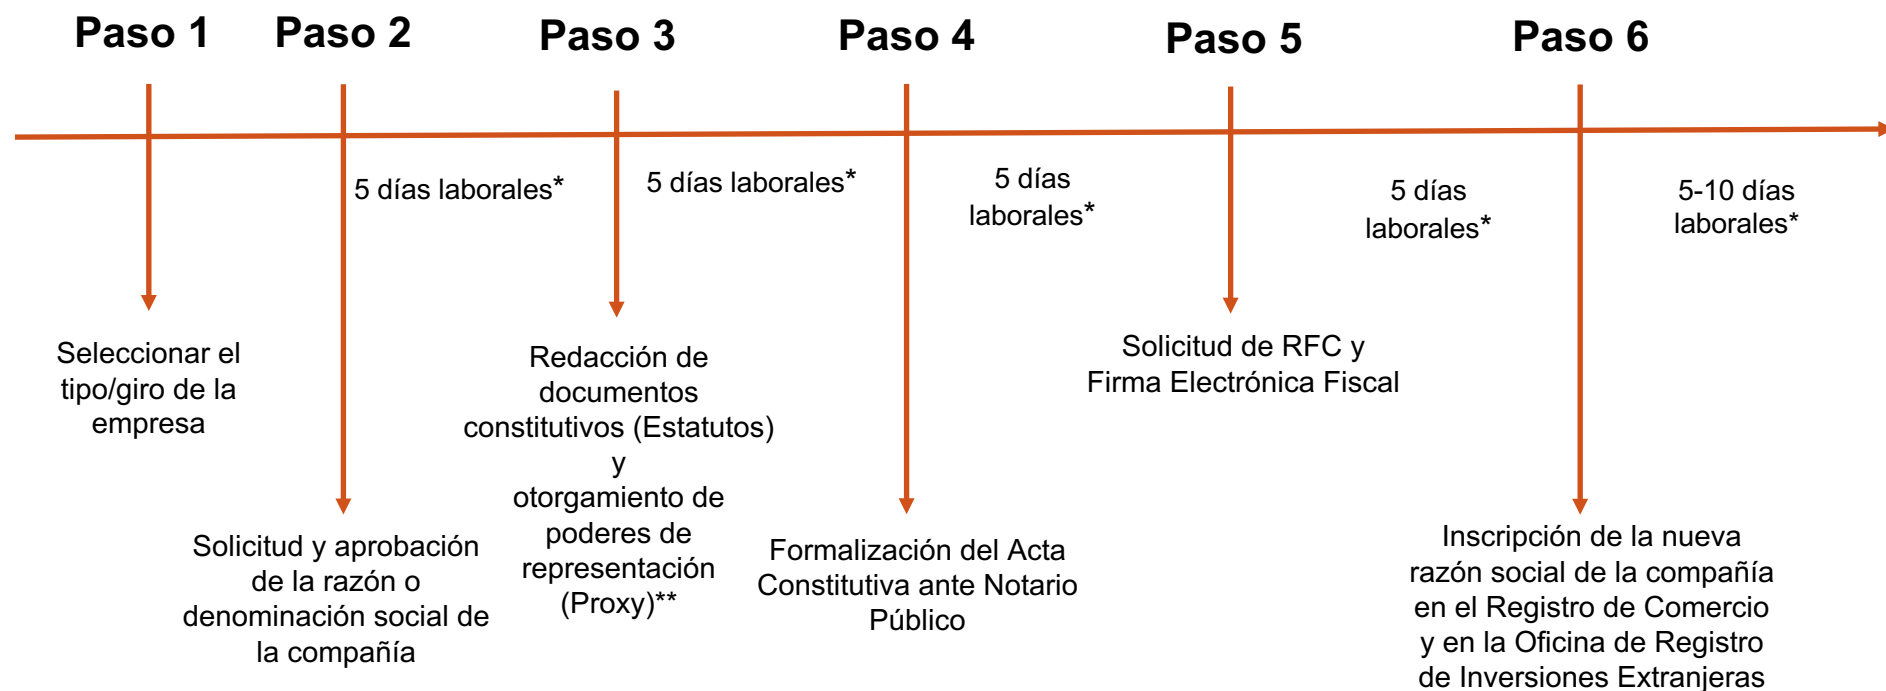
Paso 1
Paso 2
Paso 3
Paso 4
Paso 5
Paso 6

5 días laborales*
5 días laborales*
5 días laborales*
5 días laborales*
5-10 días laborales*

Seleccionar el tipo/giro de la empresa

Solicitud y aprobación de la razón o denominación social de la compañía

Redacción de documentos constitutivos (Estatutos) y otorgamiento de poderes de representación (Proxy)**

Formalización del Acta Constitutiva ante Notario Público

Solicitud de RFC y Firma Electrónica Fiscal

Inscripción de la nueva razón social de la compañía en el Registro de Comercio y en la Oficina de Registro de Inversiones Extranjeras